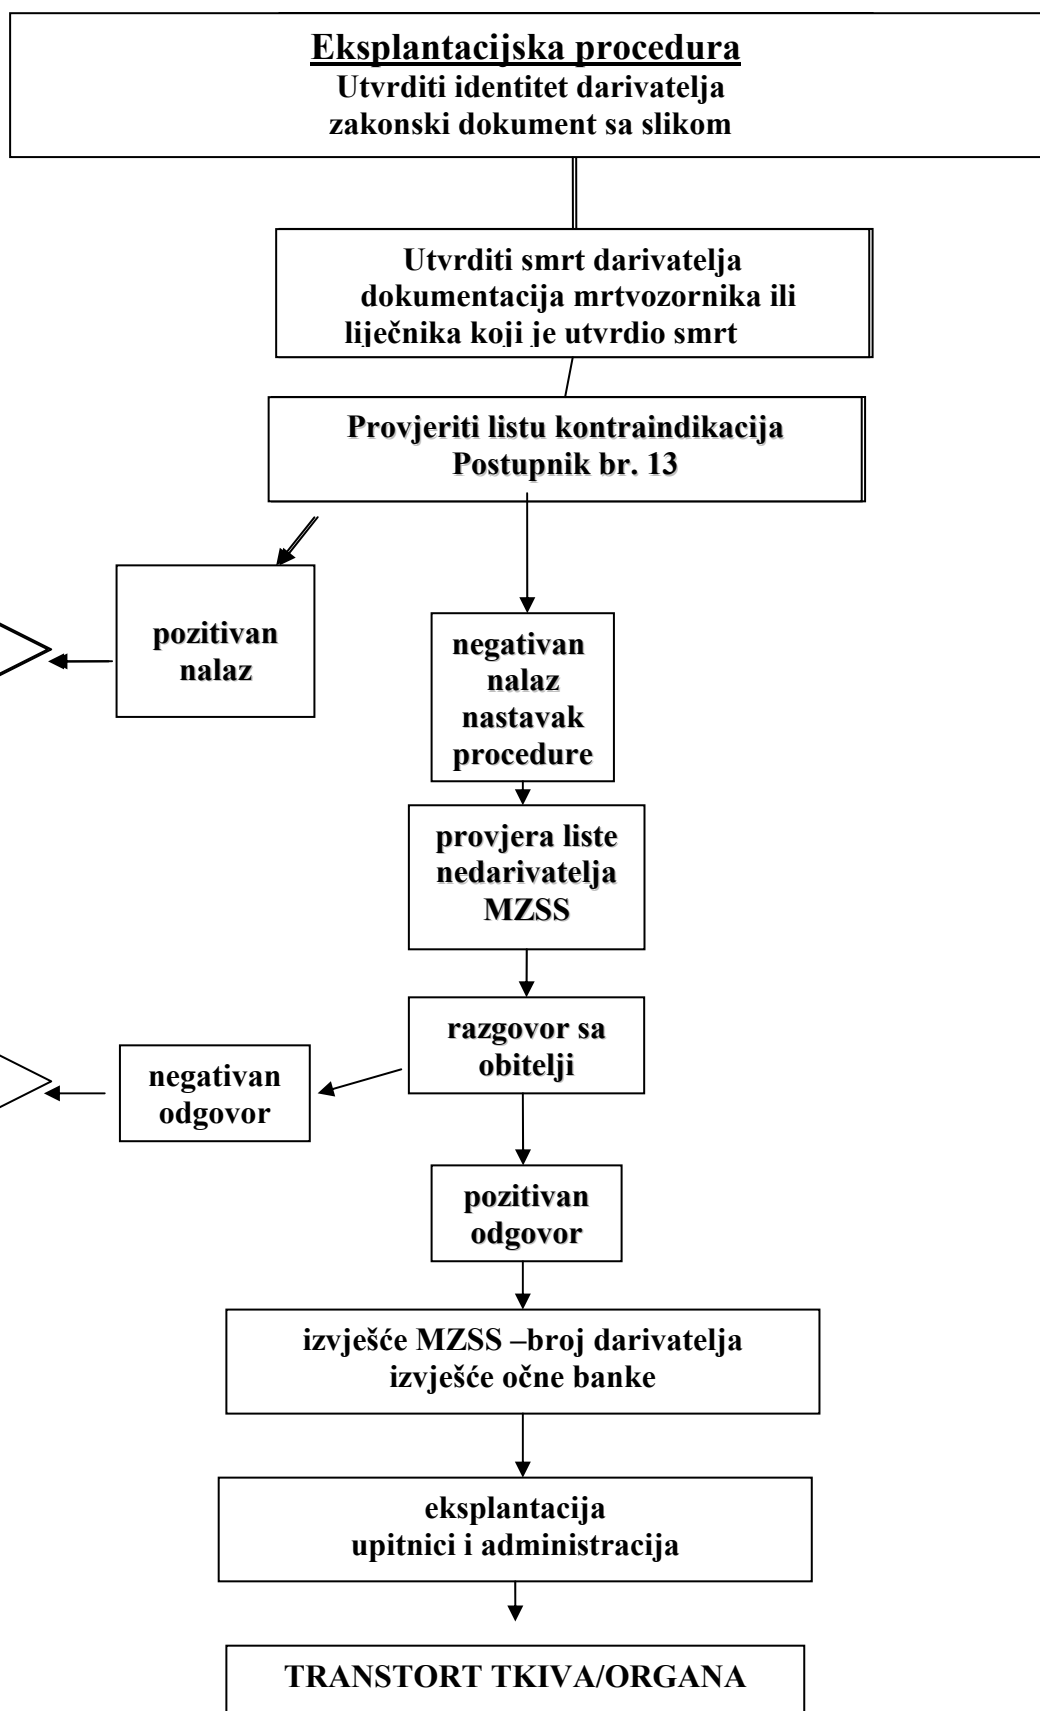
Eksplantacijska procedura
Utvrditi identitet darivatelja
zakonski dokument sa slikom

Utvrditi smrt darivatelja
dokumentacija mrtvozornika ili liječnika koji je utvrdio smrt

Provjeriti listu kontraindikacija
Postupnik br. 13

pozitivan nalaz

negativan nalaz nastavak procedure

provjera liste nedarivatelja MZSS

razgovor sa obitelji

negativan odgovor

pozitivan odgovor

izvješće MZSS –broj darivatelja
izvješće očne banke

eksplantacija
upitnici i administracija

TRANSTORT TKIVA/ORGANA